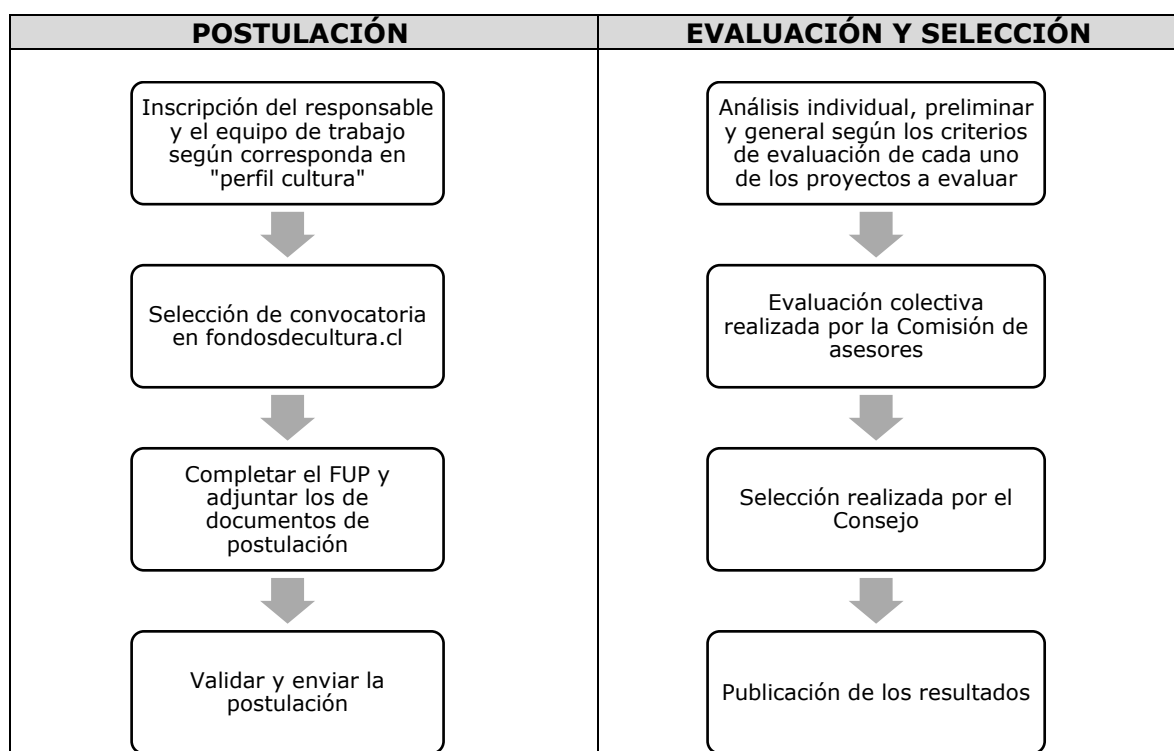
| POSTULACIÓN | EVALUACIÓN Y SELECCIÓN |
|---|---|
| Inscripción del responsable y el equipo de trabajo según corresponda en "perfil cultura" | Análisis individual, preliminar y general según los criterios de evaluación de cada uno de los proyectos a evaluar |
| Selección de convocatoria en fondosdecultura.cl | Evaluación colectiva realizada por la Comisión de asesores |
| Completar el FUP y adjuntar los de documentos de postulación | Selección realizada por el Consejo |
| Validar y enviar la postulación | Publicación de los resultados |